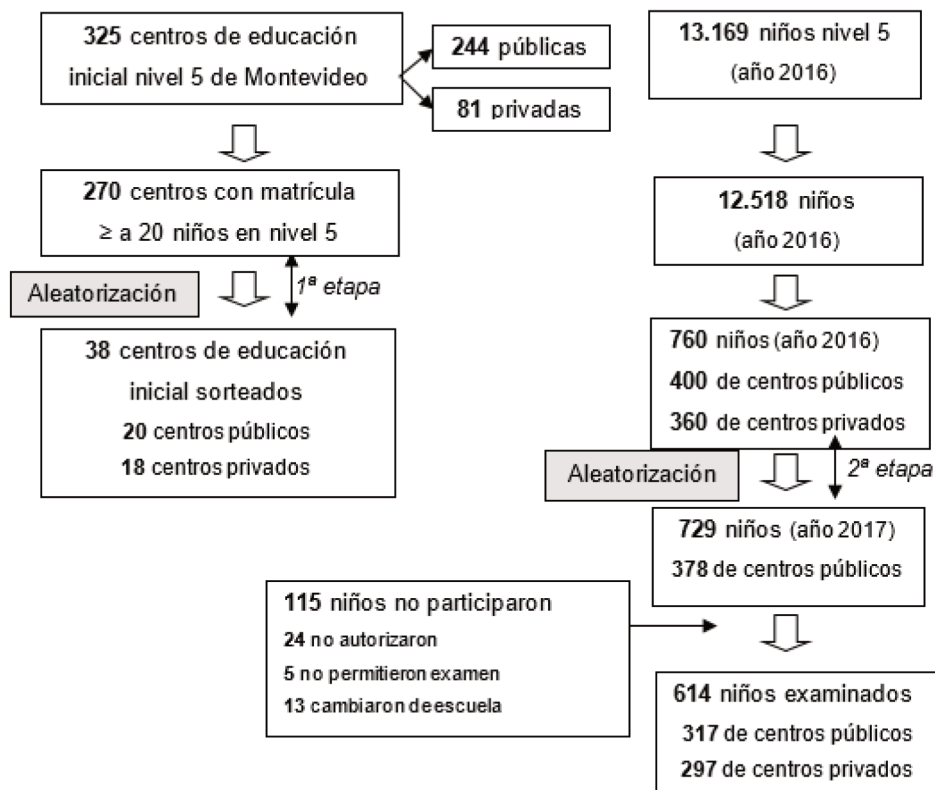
325 centros de educación inicial nivel 5 de Montevideo

244 públicas

81 privadas

270 centros con matrícula ≥ a 20 niños en nivel 5

Aleatorización

1ª etapa

38 centros de educación inicial sorteados
20 centros públicos
18 centros privados

13.169 niños nivel 5 (año 2016)

12.518 niños (año 2016)

760 niños (año 2016)
400 de centros públicos
360 de centros privados

Aleatorización

2ª etapa

729 niños (año 2017)
378 de centros públicos

115 niños no participaron
24 no autorizaron
5 no permitieron examen
13 cambiaron de escuela

614 niños examinados
317 de centros públicos
297 de centros privados